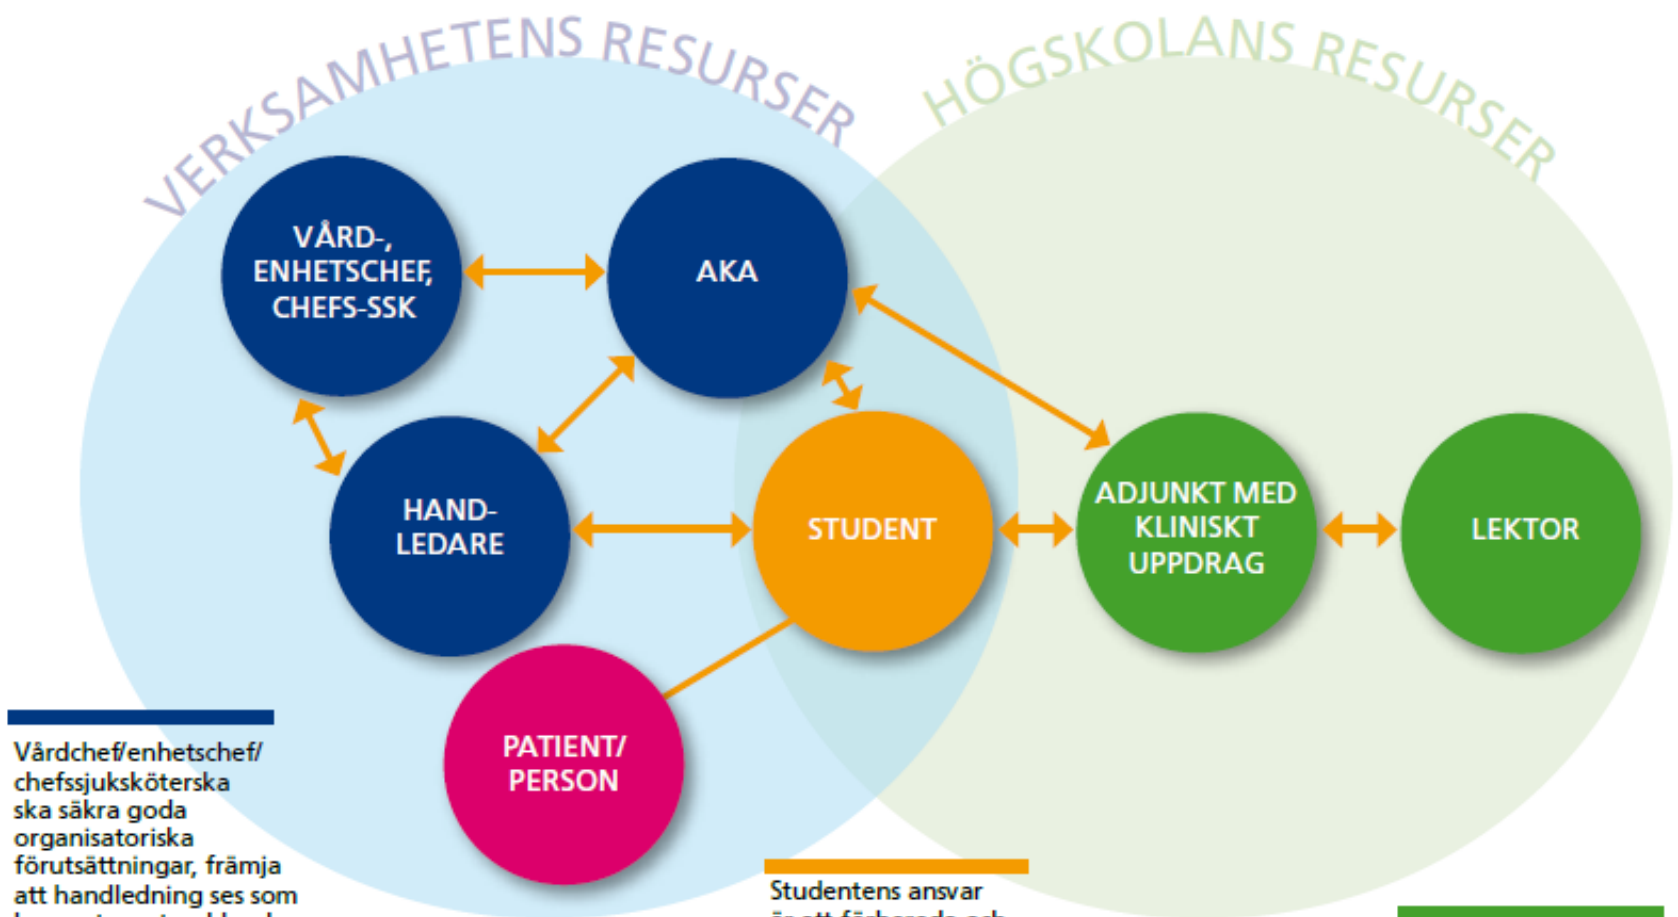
VERKSAMHETENS RESURSER

HÖGSKOLANS RESURSER

VÅRD-, ENHETSCHEF, CHEFS-SSK

AKA

HAND-LEDARE

STUDENT

ADJUNKT MED KLINISKT UPPDRAG

LEKTOR

PATIENT/ PERSON

Vårdchef/enhetschef/ chefssjuksköterska ska säkra goda organisatoriska förutsättningar, främja att handledning ses som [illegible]

Studentens ansvar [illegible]